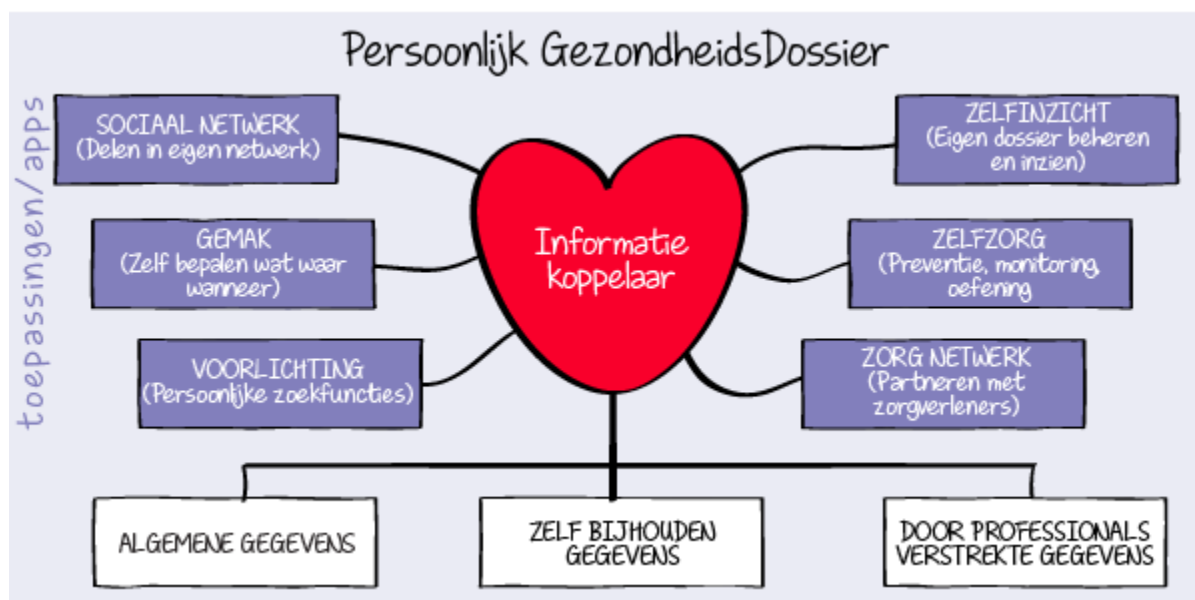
Persoonlijk GezondheidsDossier

toepassingen/apps

SOCIAAL NETWERK (Delen in eigen netwerk)

GEMAK (Zelf bepalen wat waar wanneer)

VOORLICHTING (Persoonlijke zoekfuncties)

Informatie koppelaar

ZELFINZICHT (Eigen dossier beheren en inzien)

ZELFZORG (Preventie, monitoring, oefening)

ZORG NETWERK (Partneren met zorgverleners)

ALGEMENE GEGEVENS

ZELF BIJHOUDEN GEGEVENS

DOOR PROFESSIONALS VERSTREKTE GEGEVENS